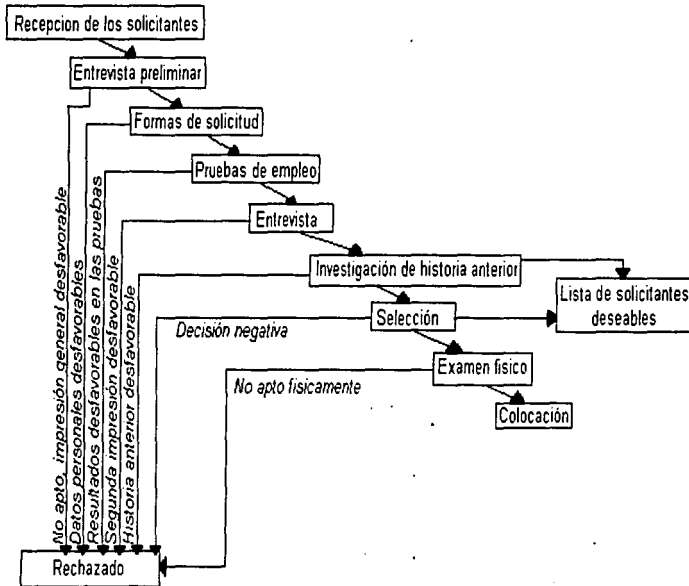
Recepcion de los solicitantes

Entrevista preliminar

Formas de solicitud

Pruebas de empleo

Entrevista

Investigación de historia anterior

Lista de solicitantes deseables

Selección

Decisión negativa

Examen fisico

No apto fisicamente

Colocación

No apto, impresión general desfavorable

Datos personales desfavorables

Resultados desfavorables en las pruebas

Segunda impresión desfavorable

Historia anterior desfavorable

Rechazado